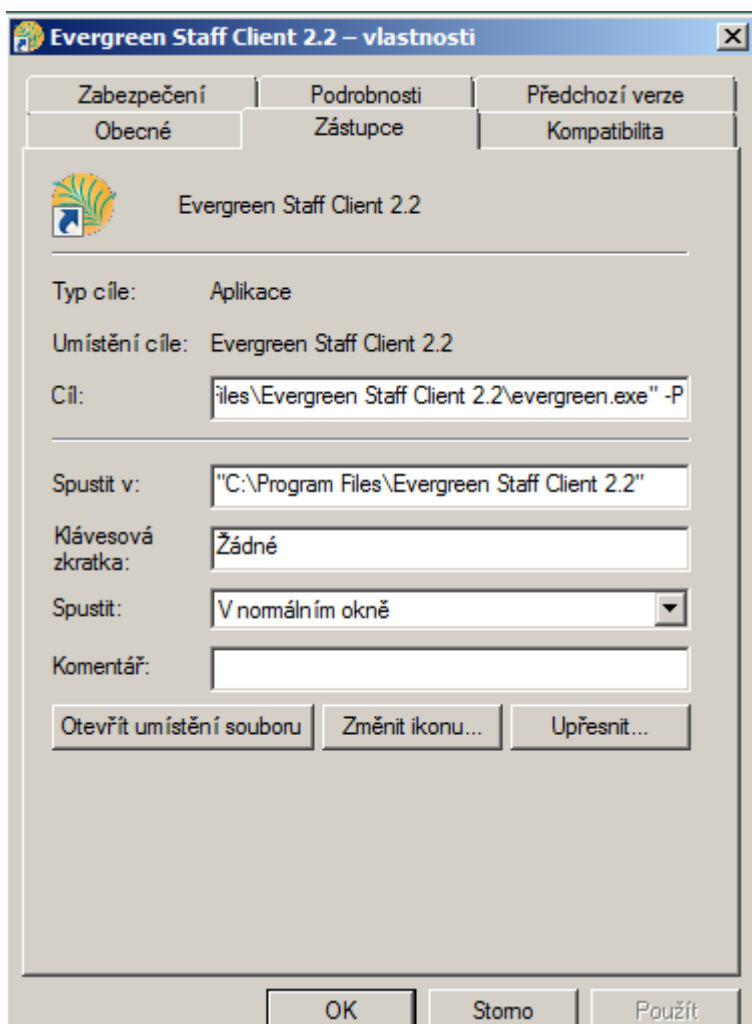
Evergreen Staff Client 2.2 – vlastnosti

Zabezpečení | Podrobnosti | Předchozí verze
Obecné | Zástupce | Kompatibilita

Evergreen Staff Client 2.2

Typ cíle: Aplikace

Umístění cíle: Evergreen Staff Client 2.2

Cíl: 'iles\Evergreen Staff Client 2.2\evergreen.exe" -P

Spustit v: "C:\Program Files\Evergreen Staff Client 2.2"

Klávesová zkratka: Žádné

Spustit: V normálním okně

Komentář:

Otevřít umístění souboru | Změnit ikonu... | Upřesnit...

OK | Storno | Použít